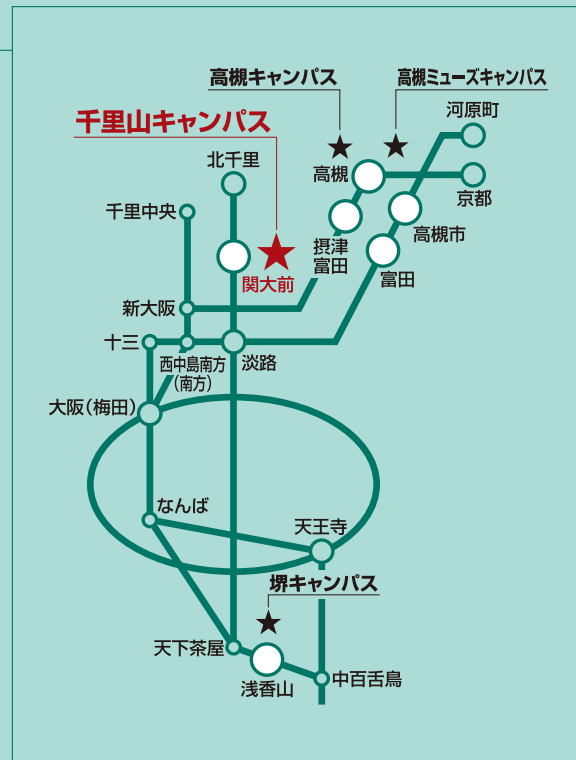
高槻キャンパス

高槻ミューズキャンパス

千里山キャンパス

河原町

北千里

高槻

京都

千里中央

高槻市

摂津富田

関大前

富田

新大阪

十三

淡路

西中島南方（南方）

大阪（梅田）

なんば

天王寺

堺キャンパス

天下茶屋

浅香山

中百舌鳥